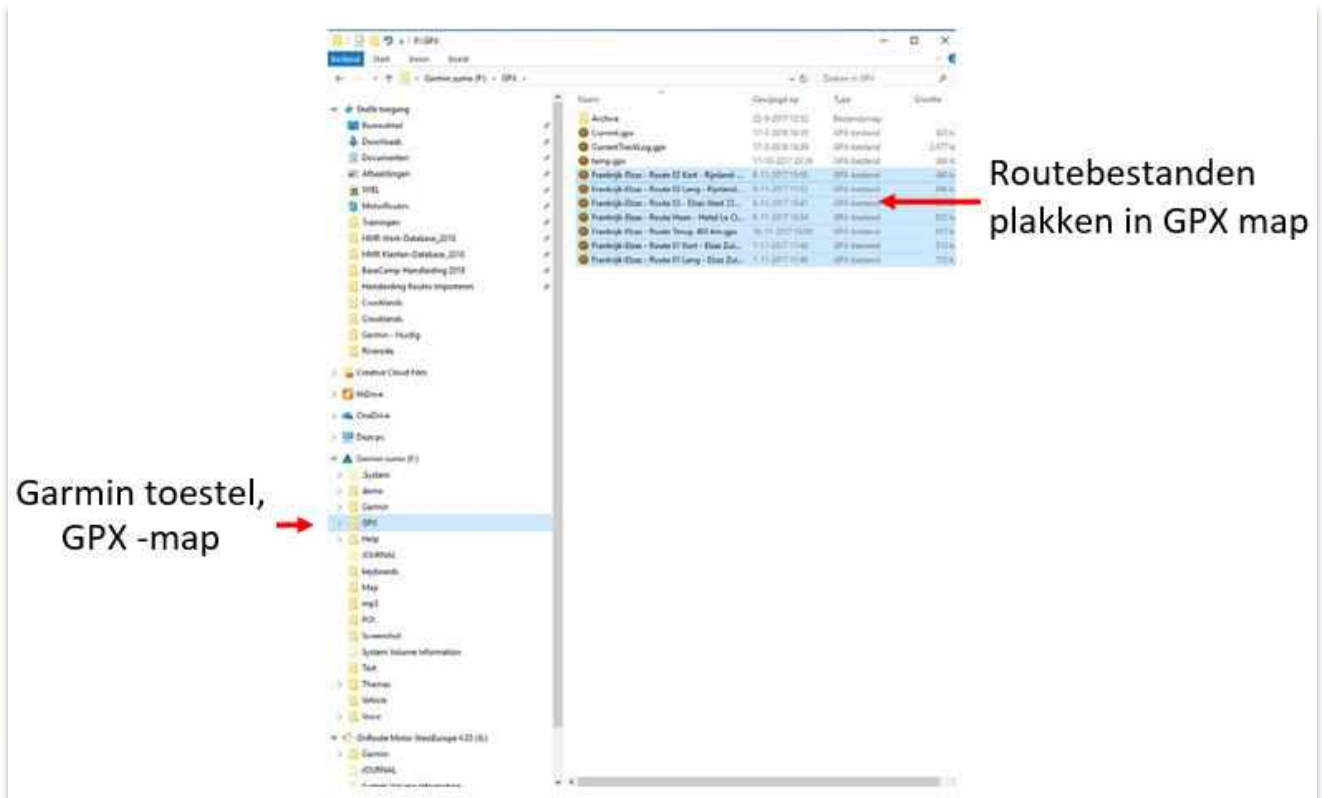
Routebestanden plakken in GPX map

Garmin toestel, GPX -map

F:\GPX

Bestand Start Delen Beeld

Garmin zumo (F:) › GPX ›

Zoeken in GPX

Snelle toegang
Bureaublad
Downloads
Documenten
Afbeeldingen
MEL
MotoRoutes
Trainingen
HMR Werk Database_2018
HMR Klanten Database_2018
BaseCamp Handleiding 2018
Handleiding Routes importeren
Crooklands
Crooklands
Garmin - Huidig
Riverside
Creative Cloud Files
MiDrive
OneDrive
Deze pc
Garmin zumo (F:)
System
demo
Garmin
GPX
Help
JOURNAL
keyboards
Map
mp3
POI
Screenshot
System Volume Information
Text
Themes
Vehicle
Voice
OnRoute Motor WestEurope 4.05 (G:)
Garmin
JOURNAL

Naam
Gewijzigd op
Type
Grootte

Archive
Current.gpx
CurrentTrackLog.gpx
temp.gpx
Frankrijk-Elzas - Route 02 Kort - Rijnland ...
Frankrijk-Elzas - Route 02 Lang - Rijnland...
Frankrijk-Elzas - Route 03 - Elzas Vaal 22...
Frankrijk-Elzas - Route Heen - Hotel Le Cl...
Frankrijk-Elzas - Route Terug -60 km.gpx
Frankrijk-Elzas - Route 01 Kort - Elzas Zui...
Frankrijk-Elzas - Route 01 Lang - Elzas Zui...

Bestandsmap
GPX-bestand